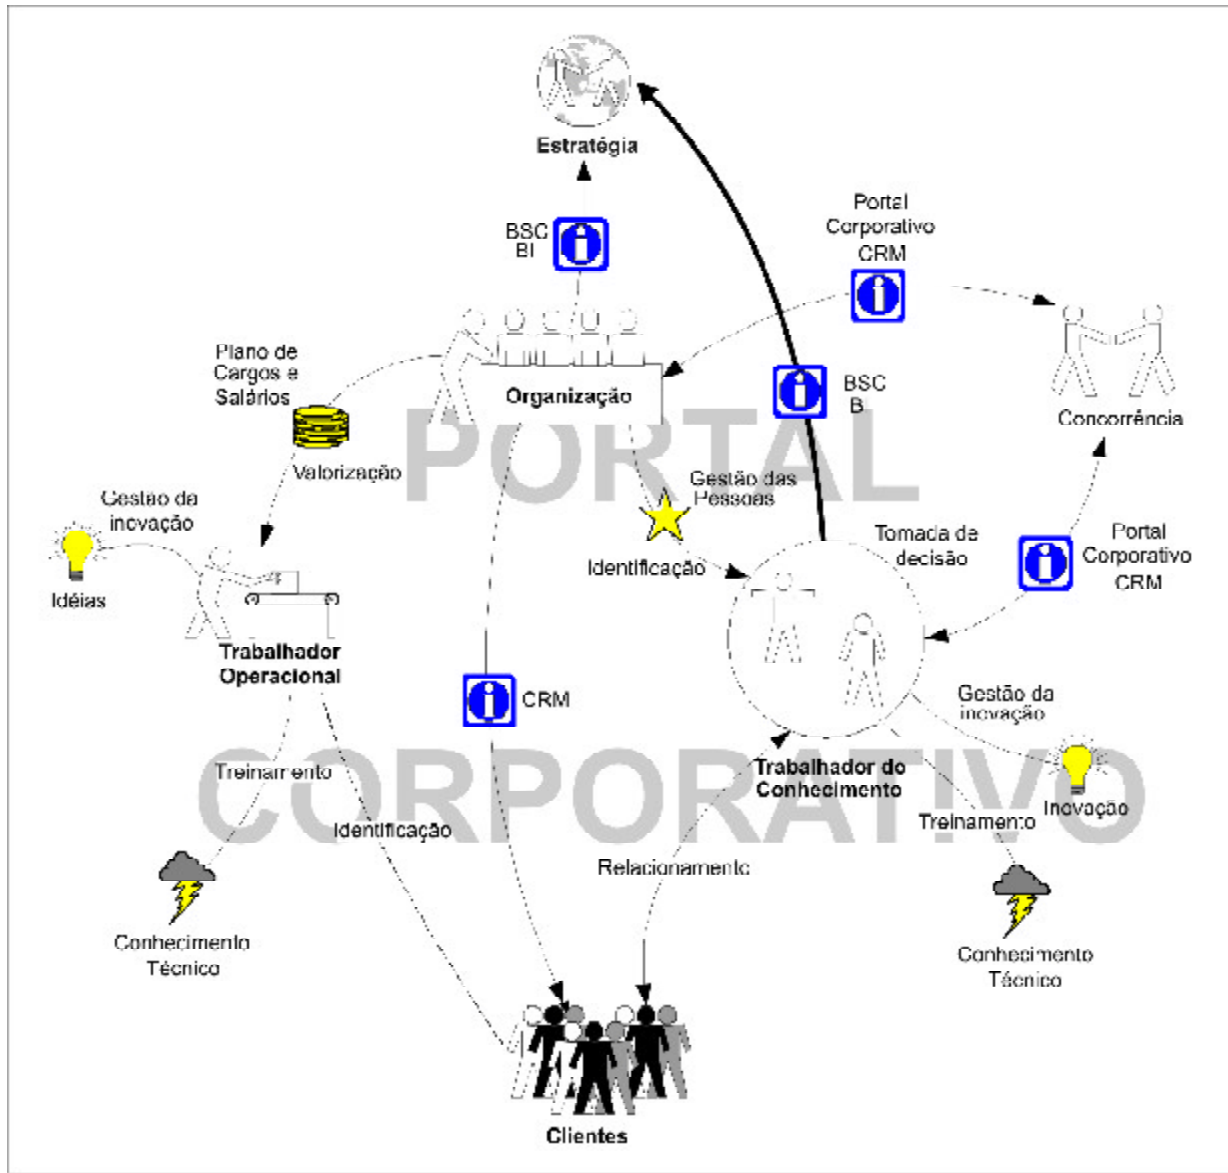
Estratégia

BSC
BI

Portal
Corporativo
CRM

Plano de
Cargos e
Salários

Organização

BSC
B

Concorrência

PORTAL

Valorização

Gestão da
inovação

Gestão das
Pessoas

Tomada de
decisão

Portal
Corporativo
CRM

Idéias

Identificação

Trabalhador
Operacional

CRM

Gestão da
inovação

Treinamento

CORPORATIVO

Trabalhador do
Conhecimento

Inovação

Identificação

Treinamento

Relacionamento

Conhecimento
Técnico

Conhecimento
Técnico

Clientes